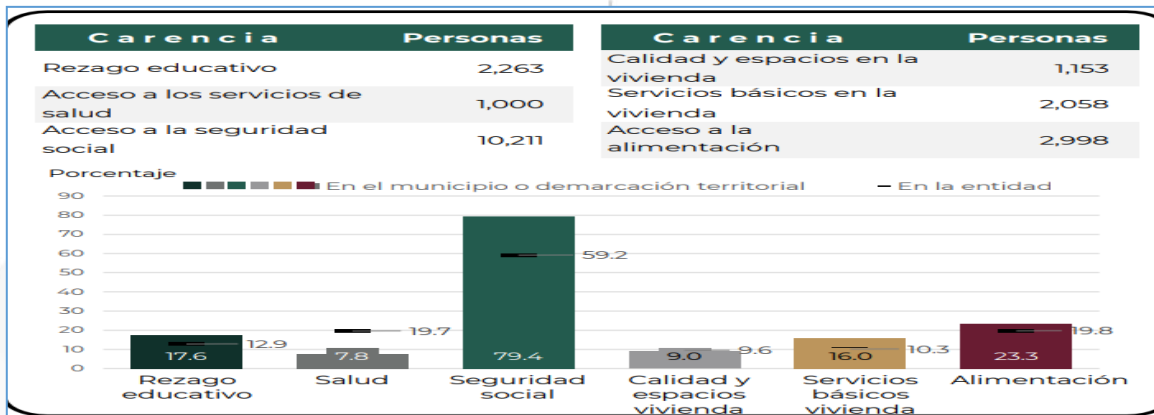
| Carencia | Personas |
|---|---|
| Rezago educativo | 2,263 |
| Acceso a los servicios de salud | 1,000 |
| Acceso a la seguridad social | 10,211 |

| Carencia | Personas |
|---|---|
| Calidad y espacios en la vivienda | 1,153 |
| Servicios básicos en la vivienda | 2,058 |
| Acceso a la alimentación | 2,998 |

Porcentaje
En el municipio o demarcación territorial
En la entidad

90
80
70
60
50
40
30
20
10
0

17.6
12.9
7.8
19.7
79.4
59.2
9.0
9.6
16.0
10.3
23.3
19.8

Rezago educativo
Salud
Seguridad social
Calidad y espacios vivienda
Servicios básicos vivienda
Alimentación